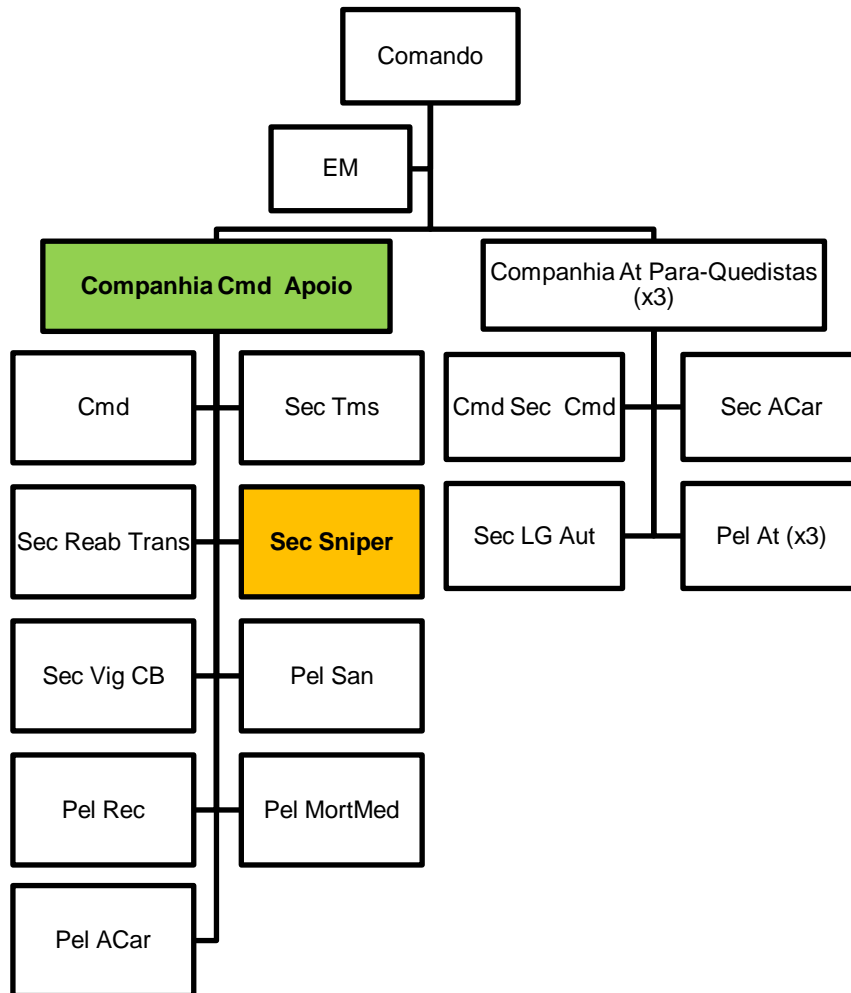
Comando

EM

Companhia Cmd Apoio

Companhia At Para-Quedistas (x3)

Cmd

Sec Tms

Cmd Sec Cmd

Sec ACar

Sec Reab Trans

Sec Sniper

Sec LG Aut

Pel At (x3)

Sec Vig CB

Pel San

Pel Rec

Pel MortMed

Pel ACar